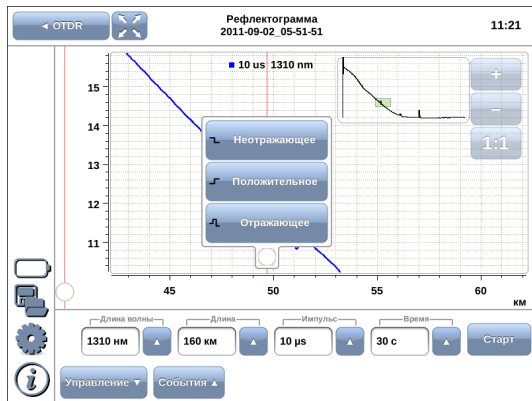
◂ OTDR

Рефлектограмма
2011-09-02_05-51-51

11:21

10 us 1310 nm

15
14
13
12
11

+
−
1:1

Неотражающее
Положительное
Отражающее

45
50
55
60
км

Длина волны
1310 нм
Длина
160 км
Импульс
10 µs
Время
30 с
Старт

Управление ▾
События ▴